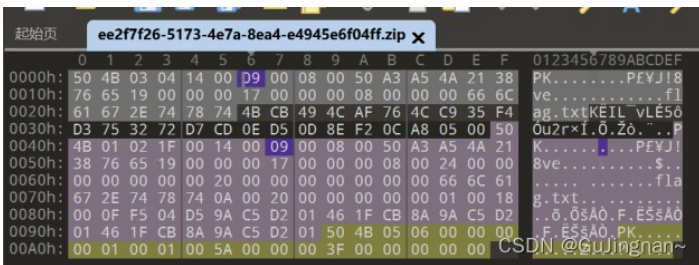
起始页 ee2f7f26-5173-4e7a-8ea4-e4945e6f04ff.zip ×

| | 0 | 1 | 2 | 3 | 4 | 5 | 6 | 7 | 8 | 9 | A | B | C | D | E | F | 0123456789ABCDEF |
|---|---|---|---|---|---|---|---|---|---|---|---|---|---|---|---|---|---|
| 0000h: | 50 | 4B | 03 | 04 | 14 | 00 | 09 | 00 | 08 | 00 | 50 | A3 | A5 | 4A | 21 | 38 | PK........P£¥J!8 |
| 0010h: | 76 | 65 | 19 | 00 | 00 | 00 | 17 | 00 | 00 | 00 | 08 | 00 | 00 | 00 | 66 | 6C | ve............fl |
| 0020h: | 61 | 67 | 2E | 74 | 78 | 74 | 4B | CB | 49 | 4C | AF | 76 | 4C | C9 | 35 | F4 | ag.txtKËIL¯vLÉ5ô |
| 0030h: | D3 | 75 | 32 | 72 | D7 | CD | 0E | D5 | 0D | 8E | F2 | 0C | A8 | 05 | 00 | 50 | Óu2r×Í.Õ.Žò.¨..P |
| 0040h: | 4B | 01 | 02 | 1F | 00 | 14 | 00 | 09 | 00 | 08 | 00 | 50 | A3 | A5 | 4A | 21 | K..........P£¥J! |
| 0050h: | 38 | 76 | 65 | 19 | 00 | 00 | 00 | 17 | 00 | 00 | 00 | 08 | 00 | 24 | 00 | 00 | 8ve...........$.. |
| 0060h: | 00 | 00 | 00 | 00 | 00 | 20 | 00 | 00 | 00 | 00 | 00 | 00 | 00 | 66 | 6C | 61 | ......... ....fla |
| 0070h: | 67 | 2E | 74 | 78 | 74 | 0A | 00 | 20 | 00 | 00 | 00 | 00 | 00 | 01 | 00 | 18 | g.txt.. ........ |
| 0080h: | 00 | 0F | F5 | 04 | D5 | 9A | C5 | D2 | 01 | 46 | 1F | CB | 8A | 9A | C5 | D2 | ..õ.ÕšÅÒ.F.ËŠšÅÒ |
| 0090h: | 01 | 46 | 1F | CB | 8A | 9A | C5 | D2 | 01 | 50 | 4B | 05 | 06 | 00 | 00 | 00 | .F.ËŠšÅÒ.PK..... |
| 00A0h: | 00 | 01 | 00 | 01 | 00 | 5A | 00 | 00 | 00 | 3F | 00 | 00 | 00 | 00 | 00 | | .....Z...?..... |

CSDN @GuJingnan~